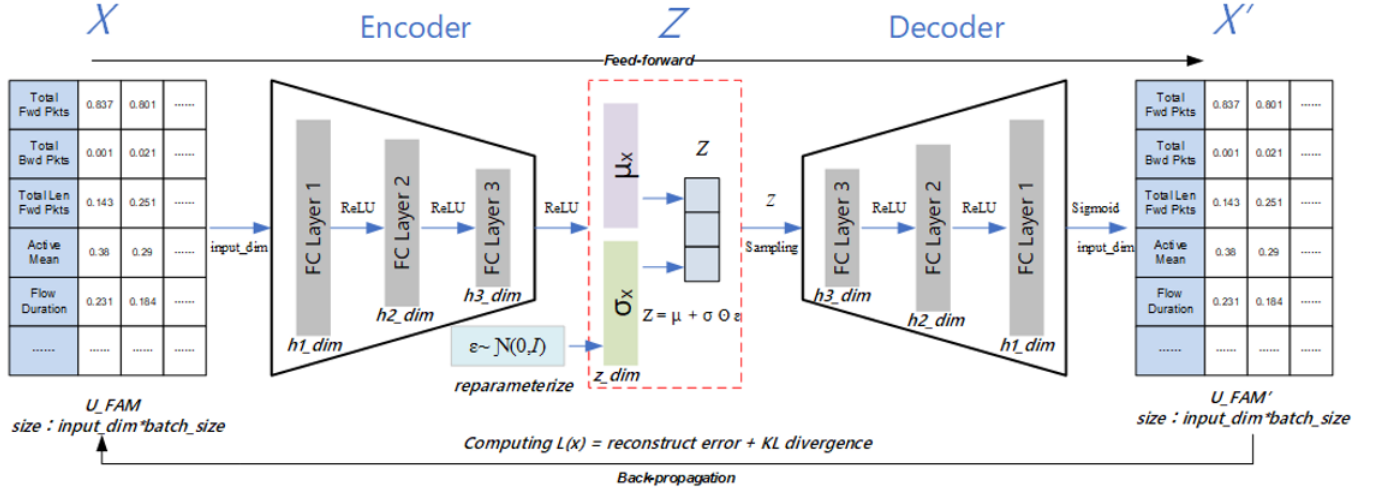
$X$ Encoder $Z$ Decoder $X'$

Feed-forward

| Total Fwd Pkts | 0.837 | 0.801 | ...... |
|---|---|---|---|
| Total Bwd Pkts | 0.001 | 0.021 | ...... |
| Total Len Fwd Pkts | 0.143 | 0.251 | ...... |
| Active Mean | 0.38 | 0.29 | ...... |
| Flow Duration | 0.231 | 0.184 | ...... |
| ...... | ...... | ...... | ...... |

input_dim

FC Layer 1
h1_dim
ReLU
FC Layer 2
h2_dim
ReLU
FC Layer 3
h3_dim
ReLU

$\mu_x$
$\sigma_x$
z_dim
$Z$
$Z = \mu + \sigma \odot \varepsilon$
$\varepsilon \sim N(0, I)$
reparameterize

$Z$
Sampling

FC Layer 3
h3_dim
ReLU
FC Layer 2
h2_dim
ReLU
FC Layer 1
h1_dim
Sigmoid
input_dim

| Total Fwd Pkts | 0.837 | 0.801 | ...... |
|---|---|---|---|
| Total Bwd Pkts | 0.001 | 0.021 | ...... |
| Total Len Fwd Pkts | 0.143 | 0.251 | ...... |
| Active Mean | 0.38 | 0.29 | ...... |
| Flow Duration | 0.231 | 0.184 | ...... |
| ...... | ...... | ...... | ...... |

U_FAM
size：input_dim*batch_size

U_FAM'
size：input_dim*batch_size

Computing L(x) = reconstruct error + KL divergence

Back-propagation